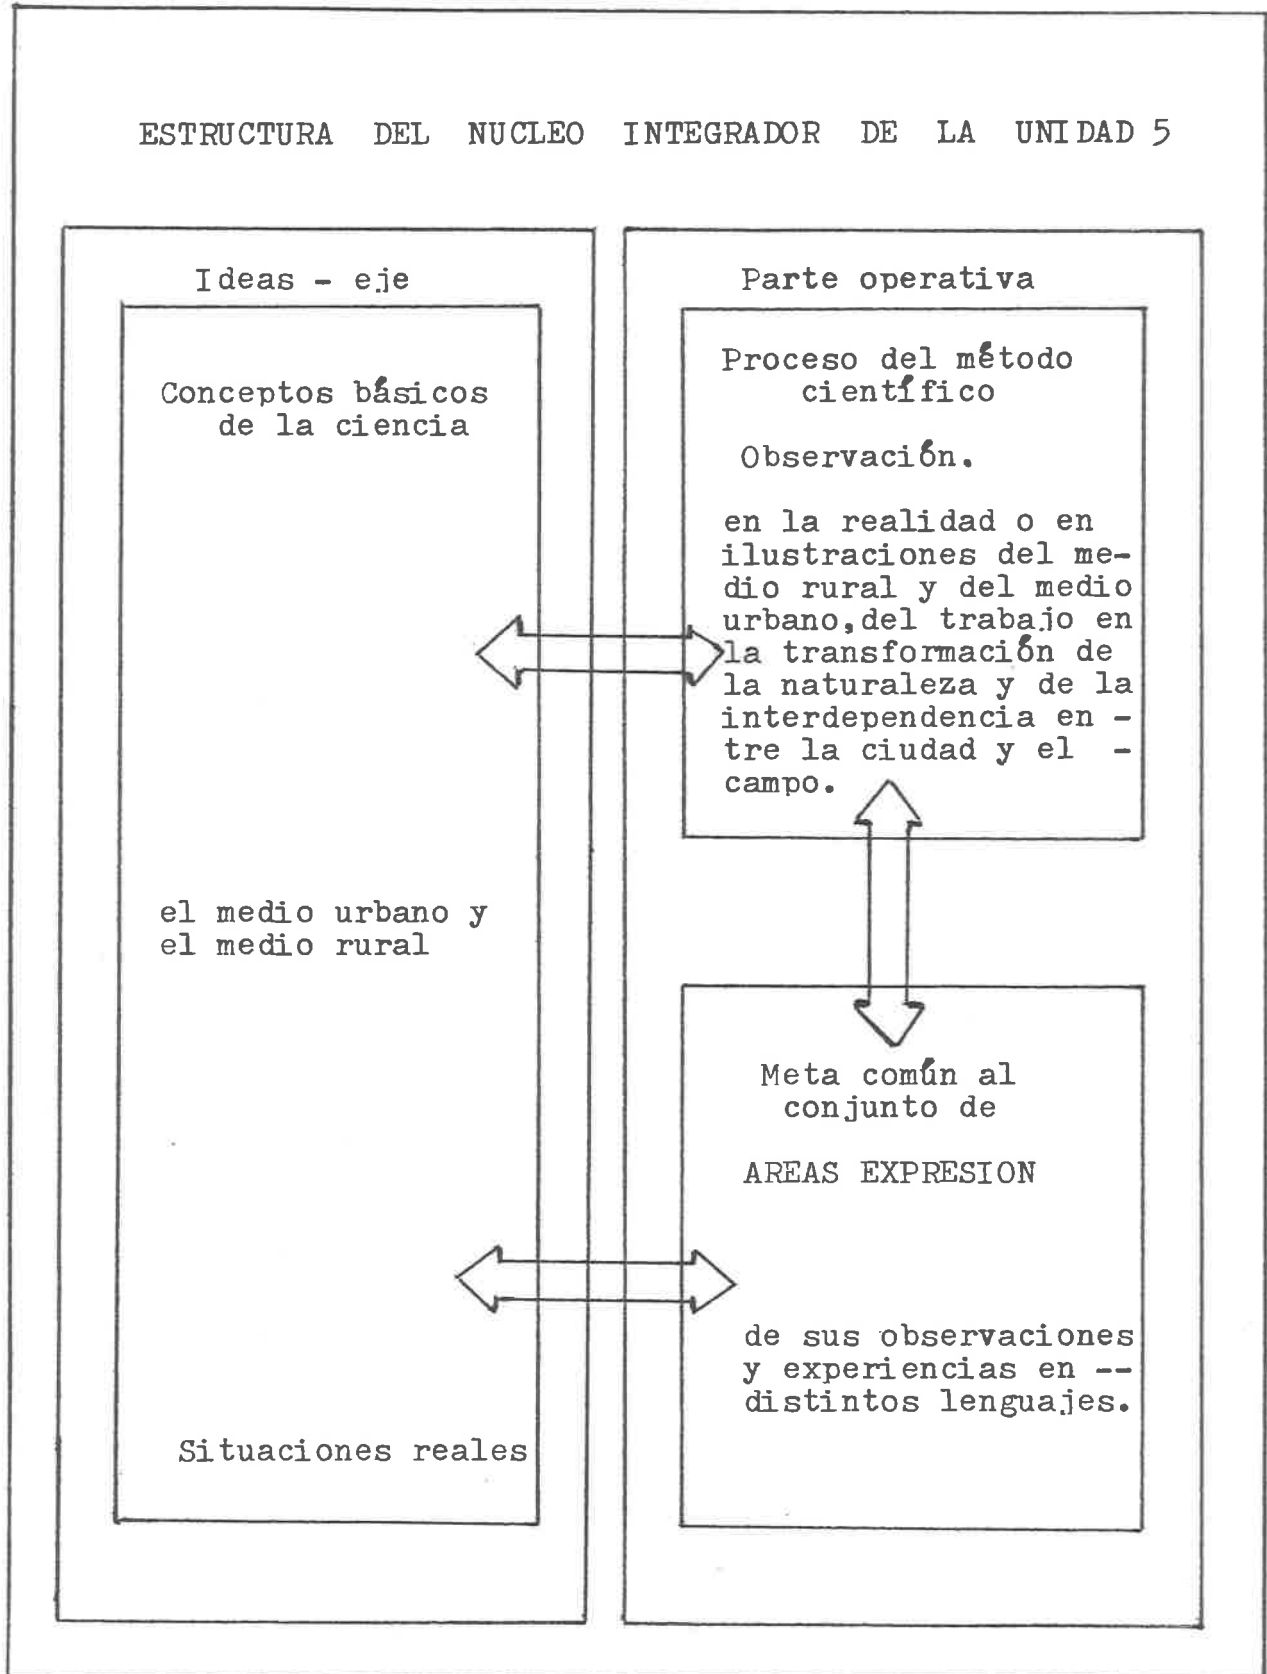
ESTRUCTURA DEL NUCLEO INTEGRADOR DE LA UNIDAD 5

Ideas - eje

Conceptos básicos de la ciencia

el medio urbano y el medio rural

Situaciones reales

Parte operativa

Proceso del método científico

Observación.

en la realidad o en ilustraciones del medio rural y del medio urbano, del trabajo en la transformación de la naturaleza y de la interdependencia entre la ciudad y el campo.

Meta común al conjunto de

AREAS EXPRESION

de sus observaciones y experiencias en distintos lenguajes.